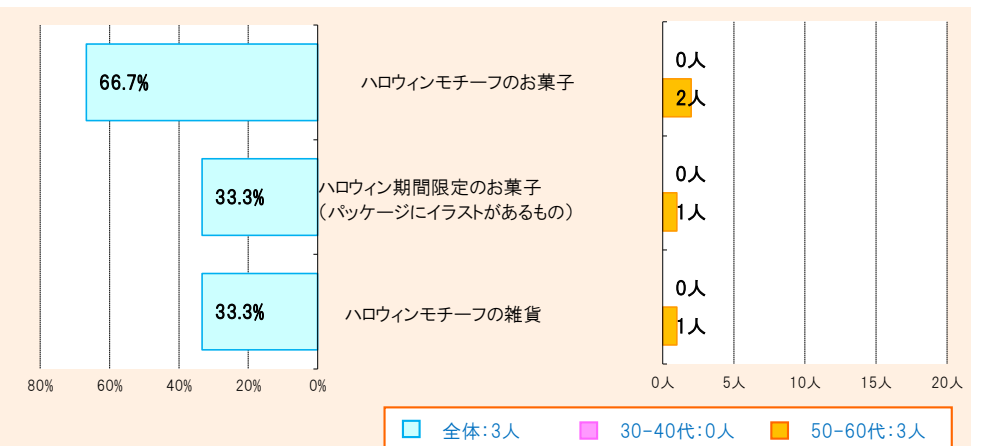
66.7%

ハロウィンモチーフのお菓子

0人
2人

33.3%

ハロウィン期間限定のお菓子
（パッケージにイラストがあるもの）

0人
1人

33.3%

ハロウィンモチーフの雑貨

0人
1人

80% 60% 40% 20% 0%

0人 5人 10人 15人 20人

全体:3人　30-40代:0人　50-60代:3人